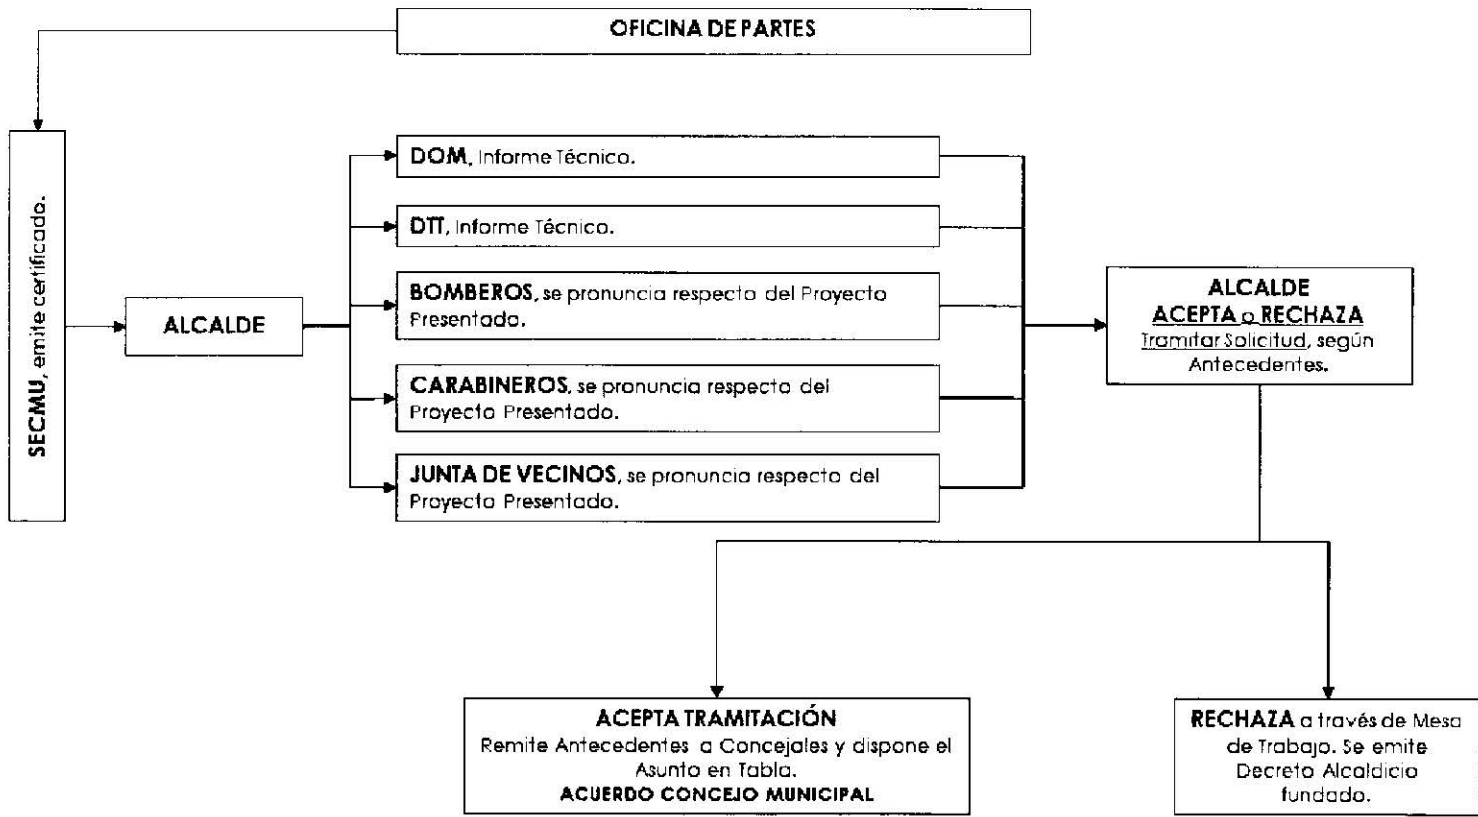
OFICINA DE PARTES

SECMU, emite certificado.

ALCALDE

DOM, Informe Técnico.

DTT, Informe Técnico.

BOMBEROS, se pronuncia respecto del Proyecto Presentado.

CARABINEROS, se pronuncia respecto del Proyecto Presentado.

JUNTA DE VECINOS, se pronuncia respecto del Proyecto Presentado.

ALCALDE
ACEPTA o RECHAZA
Tramitar Solicitud, según Antecedentes.

ACEPTA TRAMITACIÓN
Remite Antecedentes a Concejales y dispone el Asunto en Tabla.
ACUERDO CONCEJO MUNICIPAL

RECHAZA a través de Mesa de Trabajo. Se emite Decreto Alcaldicio fundado.